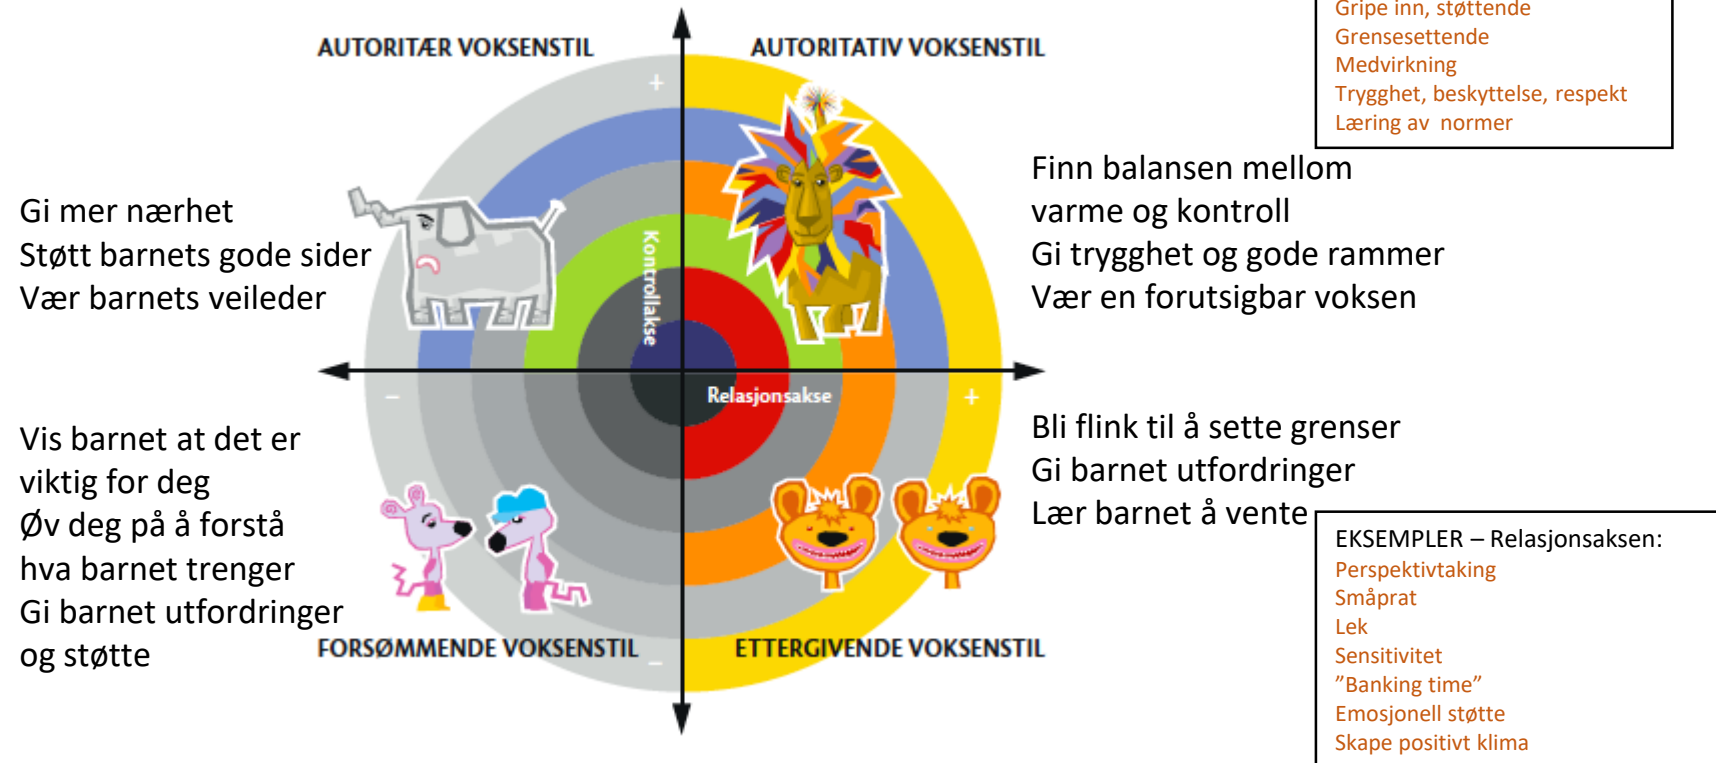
Gripe inn, støttende
Grensesettende
Medvirkning
Trygghet, beskyttelse, respekt
Læring av normer

AUTORITÆR VOKSENSTIL

AUTORITATIV VOKSENSTIL

+

Gi mer nærhet
Støtt barnets gode sider
Vær barnets veileder

Kontrollakse

Finn balansen mellom
varme og kontroll
Gi trygghet og gode rammer
Vær en forutsigbar voksen

–

Relasjonsakse

+

Vis barnet at det er
viktig for deg
Øv deg på å forstå
hva barnet trenger
Gi barnet utfordringer
og støtte

Bli flink til å sette grenser
Gi barnet utfordringer
Lær barnet å vente

FORSØMMENDE VOKSENSTIL

–

ETTERGIVENDE VOKSENSTIL

EKSEMPLER – Relasjonsaksen:
Perspektivtaking
Småprat
Lek
Sensitivitet
"Banking time"
Emosjonell støtte
Skape positivt klima